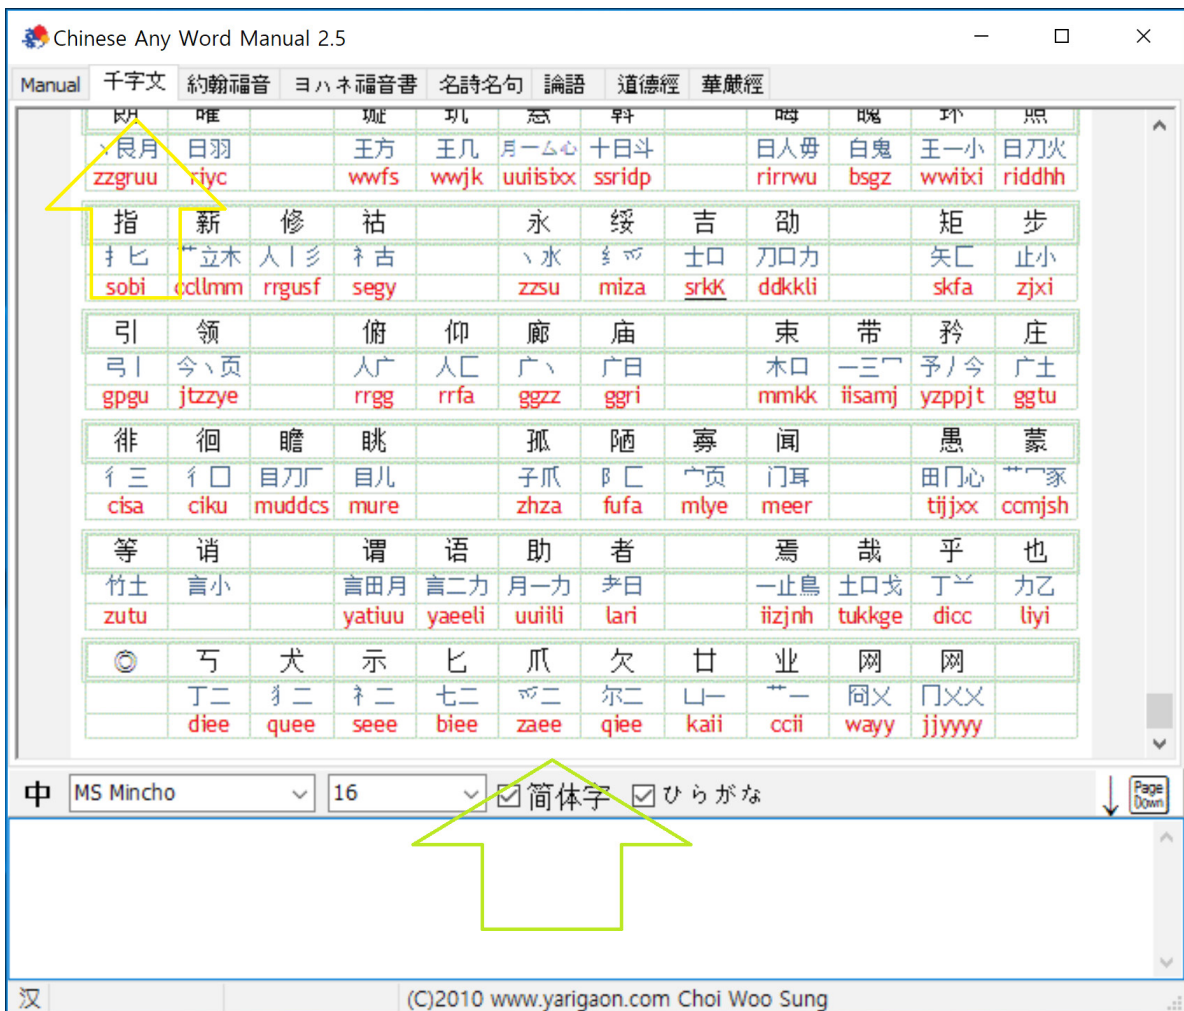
Chinese Any Word Manual 2.5

Manual | 千字文 | 約翰福音 | ヨハネ福音書 | 名詩名句 | 論語 | 道德經 | 華嚴經

| 朗 | 曜 | | 璇 | 玑 | 悬 | 斡 | | 晦 | 魄 | 环 | 照 |
|---|---|---|---|---|---|---|---|---|---|---|---|
| 丶艮月 | 日羽 | | 王方 | 王几 | 月一厶心 | 十日斗 | | 日人毋 | 白鬼 | 王一小 | 日刀火 |
| zzgruu | riyc | | wwfs | wwjk | uuiisixx | ssridp | | rirrwu | bsgz | wwixi | riddhh |
| 指 | 薪 | 修 | 祜 | | 永 | 绥 | 吉 | 劭 | | 矩 | 步 |
| 扌匕 | 艹立木 | 人丨彡 | 礻古 | | 丶水 | 纟爫 | 士口 | 刀口力 | | 矢匚 | 止小 |
| sobi | cdlmm | rrgusf | segy | | zzsu | miza | srkK | ddkkli | | skfa | zjxi |
| 引 | 领 | | 俯 | 仰 | 廊 | 庙 | | 束 | 带 | 矜 | 庄 |
| 弓丨 | 今丶页 | | 人广 | 人匚 | 广丶 | 广日 | | 木口 | 一三冖 | 矛丿今 | 广土 |
| gpgu | jtzzye | | rrgg | rrfa | ggzz | ggri | | mmkk | iisamj | yzppjt | ggtu |
| 徘 | 徊 | 瞻 | 眺 | | 孤 | 陋 | 寡 | 闻 | | 愚 | 蒙 |
| 彳三 | 彳口 | 目刀厂 | 目儿 | | 子爪 | 阝匚 | 宀页 | 门耳 | | 田冂心 | 艹冖豕 |
| cisa | ciku | muddcs | mure | | zhza | fufa | mlye | meer | | tijjxx | ccmjsh |
| 等 | 诮 | | 谓 | 语 | 助 | 者 | | 焉 | 哉 | 乎 | 也 |
| 竹土 | 言小 | | 言田月 | 言二力 | 月一力 | 耂日 | | 一止鳥 | 土口戈 | 丁丷 | 力乙 |
| zutu | | | yatiuu | yaeeli | uuiili | lari | | iizjnh | tukkge | dicc | liyi |
| ◎ | 丂 | 犬 | 示 | 匕 | 爪 | 欠 | 廿 | 业 | 网 | 网 | |
| | 丁二 | 犭二 | 礻二 | 七二 | 爫二 | 尔二 | 凵一 | 艹一 | 冋乂 | 冂乂乂 | |
| | diee | quee | seee | biee | zaee | qiee | kaii | ccii | wayy | jjyyyy | |

中 MS Mincho 16 ☑简体字 ☑ひらがな

Page Down

汉 (C)2010 www.yarigaon.com Choi Woo Sung